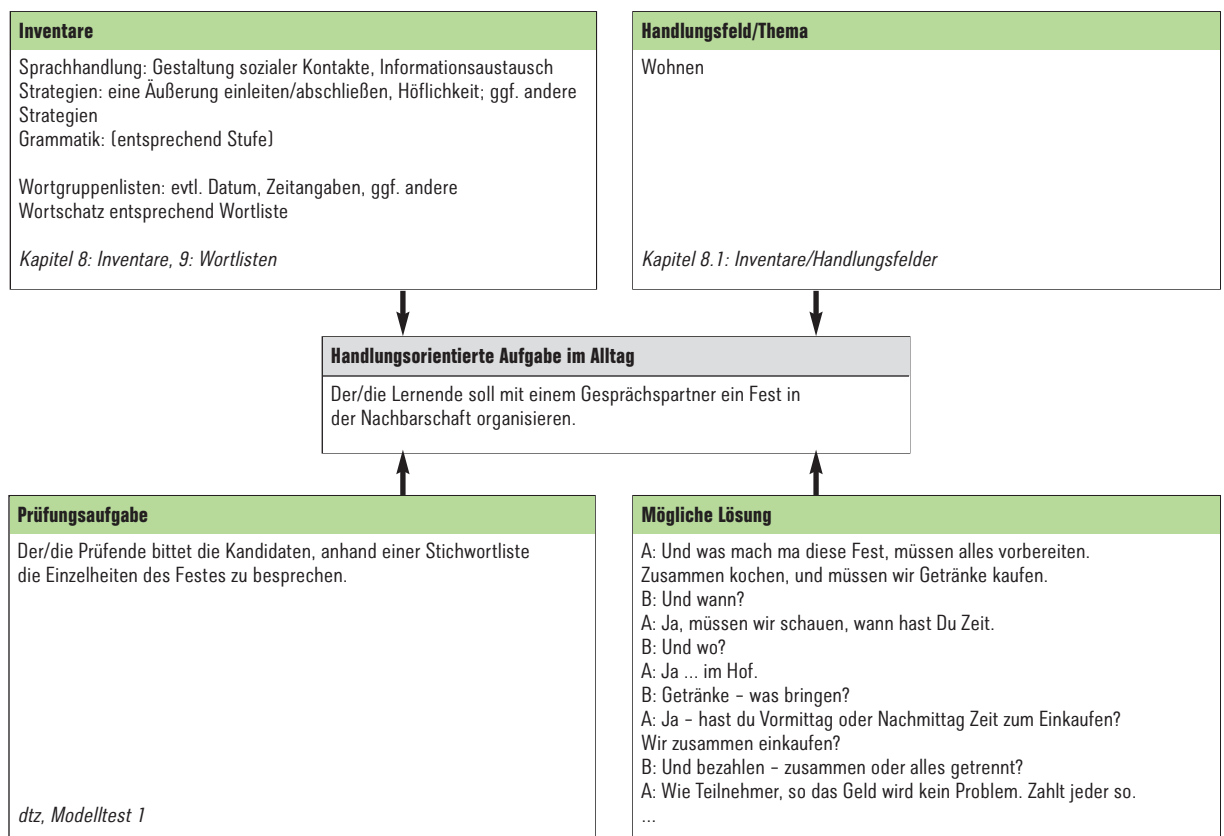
**Inventare**

Sprachhandlung: Gestaltung sozialer Kontakte, Informationsaustausch
Strategien: eine Äußerung einleiten/abschließen, Höflichkeit; ggf. andere Strategien
Grammatik: (entsprechend Stufe)

Wortgruppenlisten: evtl. Datum, Zeitangaben, ggf. andere
Wortschatz entsprechend Wortliste

*Kapitel 8: Inventare, 9: Wortlisten*

**Handlungsfeld/Thema**

Wohnen

*Kapitel 8.1: Inventare/Handlungsfelder*

**Handlungsorientierte Aufgabe im Alltag**

Der/die Lernende soll mit einem Gesprächspartner ein Fest in der Nachbarschaft organisieren.

**Prüfungsaufgabe**

Der/die Prüfende bittet die Kandidaten, anhand einer Stichwortliste die Einzelheiten des Festes zu besprechen.

*dtz, Modelltest 1*

**Mögliche Lösung**

A: Und was mach ma diese Fest, müssen alles vorbereiten. Zusammen kochen, und müssen wir Getränke kaufen.
B: Und wann?
A: Ja, müssen wir schauen, wann hast Du Zeit.
B: Und wo?
A: Ja ... im Hof.
B: Getränke – was bringen?
A: Ja – hast du Vormittag oder Nachmittag Zeit zum Einkaufen? Wir zusammen einkaufen?
B: Und bezahlen – zusammen oder alles getrennt?
A: Wie Teilnehmer, so das Geld wird kein Problem. Zahlt jeder so.
...